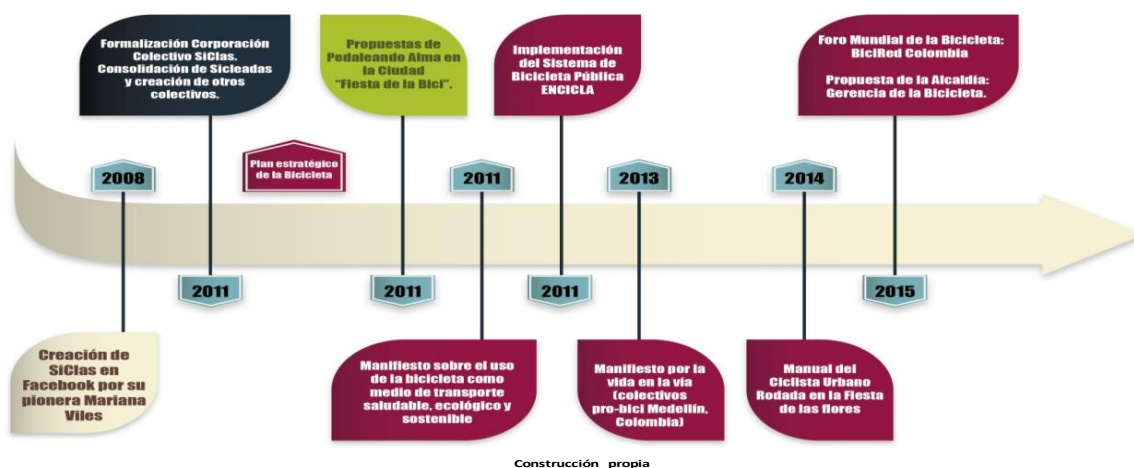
Formalización Corporación Colectivo SiClas. Consolidación de Sicleadas y creación de otros colectivos.

Propuestas de Pedaleando Alma en la Ciudad "Fiesta de la Bici".

Implementación del Sistema de Bicicleta Pública ENCICLA

Foro Mundial de la Bicicleta: BiciRed Colombia

Propuesta de la Alcaldía: Gerencia de la Bicicleta.

Plan estratégico de la Bicicleta

2008

2011

2011

2013

2014

2011

2011

2011

2015

Creación de SiClas en Facebook por su pionera Mariana Viles

Manifiesto sobre el uso de la bicicleta como medio de transporte saludable, ecológico y sostenible

Manifiesto por la vida en la vía (colectivos pro-bici Medellín, Colombia)

Manual del Ciclista Urbano Rodada en la Fiesta de las flores

Construcción propia